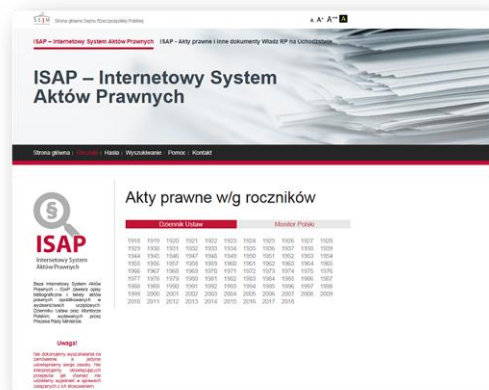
SEJM Strona główna Sejmu Rzeczypospolitej Polskiej

A A+ A++ A

ISAP – Internetowy System Aktów Prawnych ISAP - Akty prawne i inne dokumenty Władz RP na Uchodźstwie

ISAP – Internetowy System Aktów Prawnych

Strona główna | Szukaj | Hasła | Wyszukiwanie | Pomoc | Kontakt

ISAP
Internetowy System Aktów Prawnych

Baza Internetowy System Aktów Prawnych - ISAP zawiera opisy bibliograficzne i teksty aktów prawnych opublikowanych w Dzienniku Ustaw oraz Monitorze Polskim, wydawanych przez Prezesa Rady Ministrów.

Uwaga!

Nie dokonujemy wyszukiwania na zamówienie, a ponadto nie udzielamy porad prawnych. Nie interpretujemy obowiązujących przepisów jak również nie udzielamy wyjaśnień w sprawach związanych z ich stosowaniem.

Akty prawne w/g roczników

Dziennik Ustaw | Monitor Polski

1918 1919 1920 1921 1922 1923 1924 1925 1926 1927 1928
1929 1930 1931 1932 1933 1934 1935 1936 1937 1938 1939
1944 1945 1946 1947 1948 1949 1950 1951 1952 1953 1954
1955 1956 1957 1958 1959 1960 1961 1962 1963 1964 1965
1966 1967 1968 1969 1970 1971 1972 1973 1974 1975 1976
1977 1978 1979 1980 1981 1982 1983 1984 1985 1986 1987
1988 1989 1990 1991 1992 1993 1994 1995 1996 1997 1998
1999 2000 2001 2002 2003 2004 2005 2006 2007 2008 2009
2010 2011 2012 2013 2014 2015 2016 2017 2018